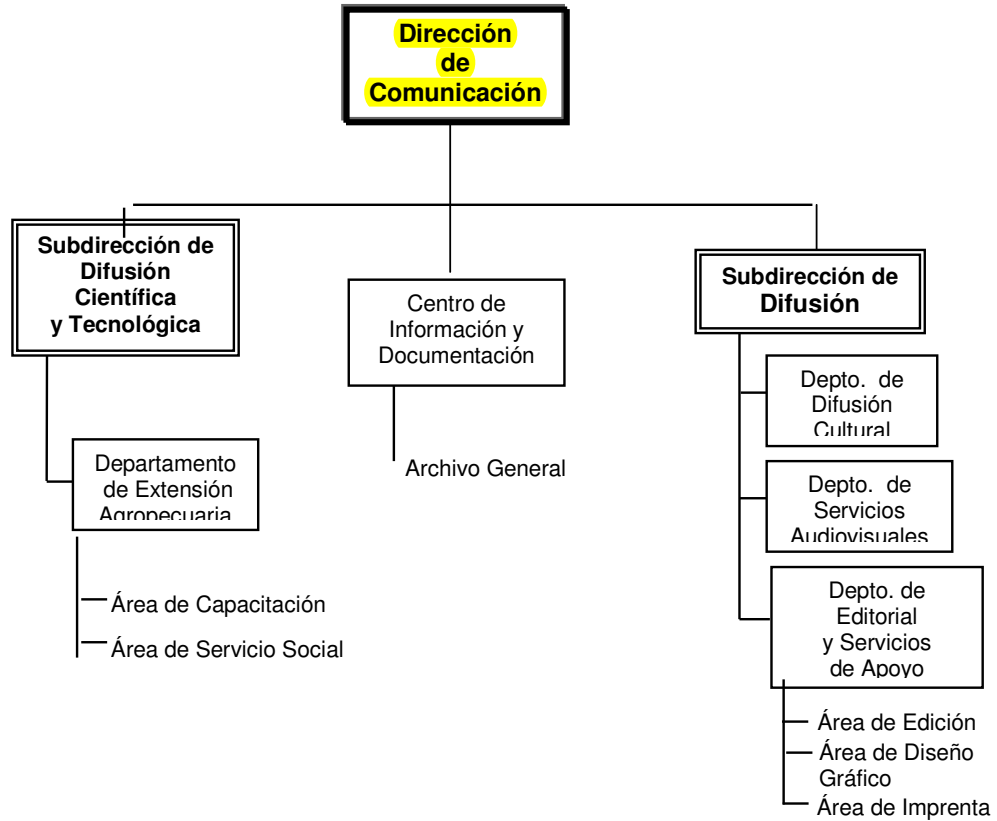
Dirección de Comunicación

Subdirección de Difusión Científica y Tecnológica

Centro de Información y Documentación

Subdirección de Difusión

Departamento de Extensión Agropecuaria

Archivo General

Depto. de Difusión Cultural

Depto. de Servicios Audiovisuales

Depto. de Editorial y Servicios de Apoyo

Área de Capacitación

Área de Servicio Social

Área de Edición

Área de Diseño Gráfico

Área de Imprenta